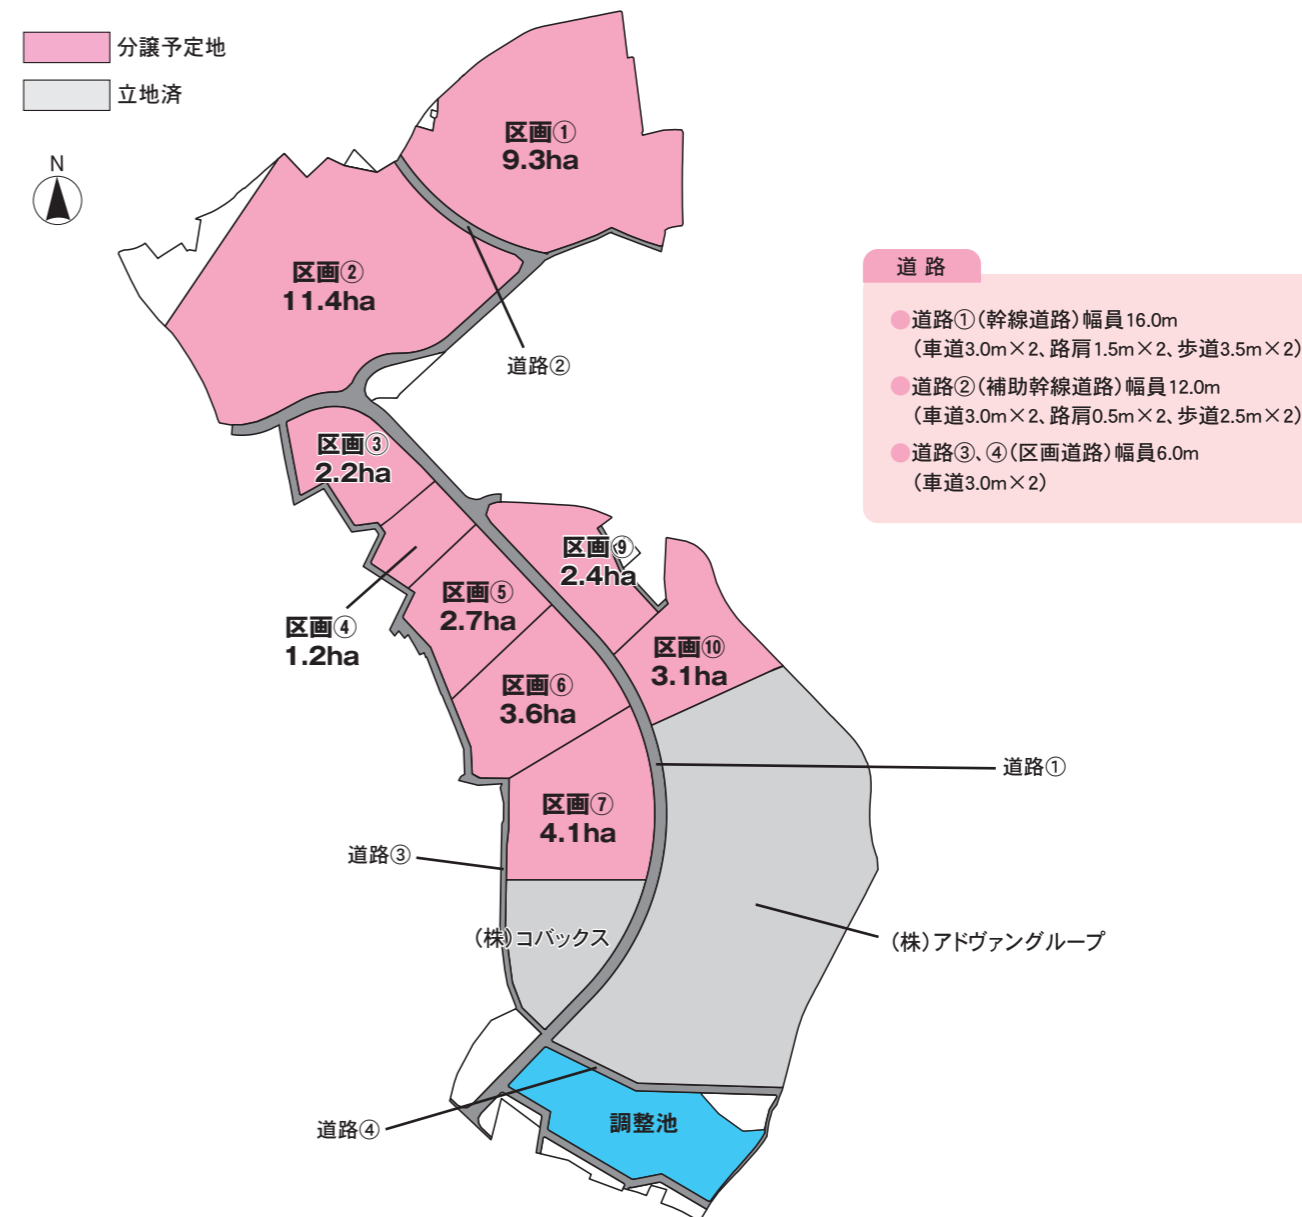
分譲予定地
立地済

N

区画①
9.3ha

区画②
11.4ha

道路②

区画③
2.2ha

区画④
1.2ha

区画⑤
2.7ha

区画⑨
2.4ha

区画⑩
3.1ha

区画⑥
3.6ha

区画⑦
4.1ha

道路①

道路③

(株)コバックス

(株)アドヴァングループ

調整池

道路④

道 路

●道路①(幹線道路)幅員16.0m
(車道3.0m×2、路肩1.5m×2、歩道3.5m×2)

●道路②(補助幹線道路)幅員12.0m
(車道3.0m×2、路肩0.5m×2、歩道2.5m×2)

●道路③、④(区画道路)幅員6.0m
(車道3.0m×2)